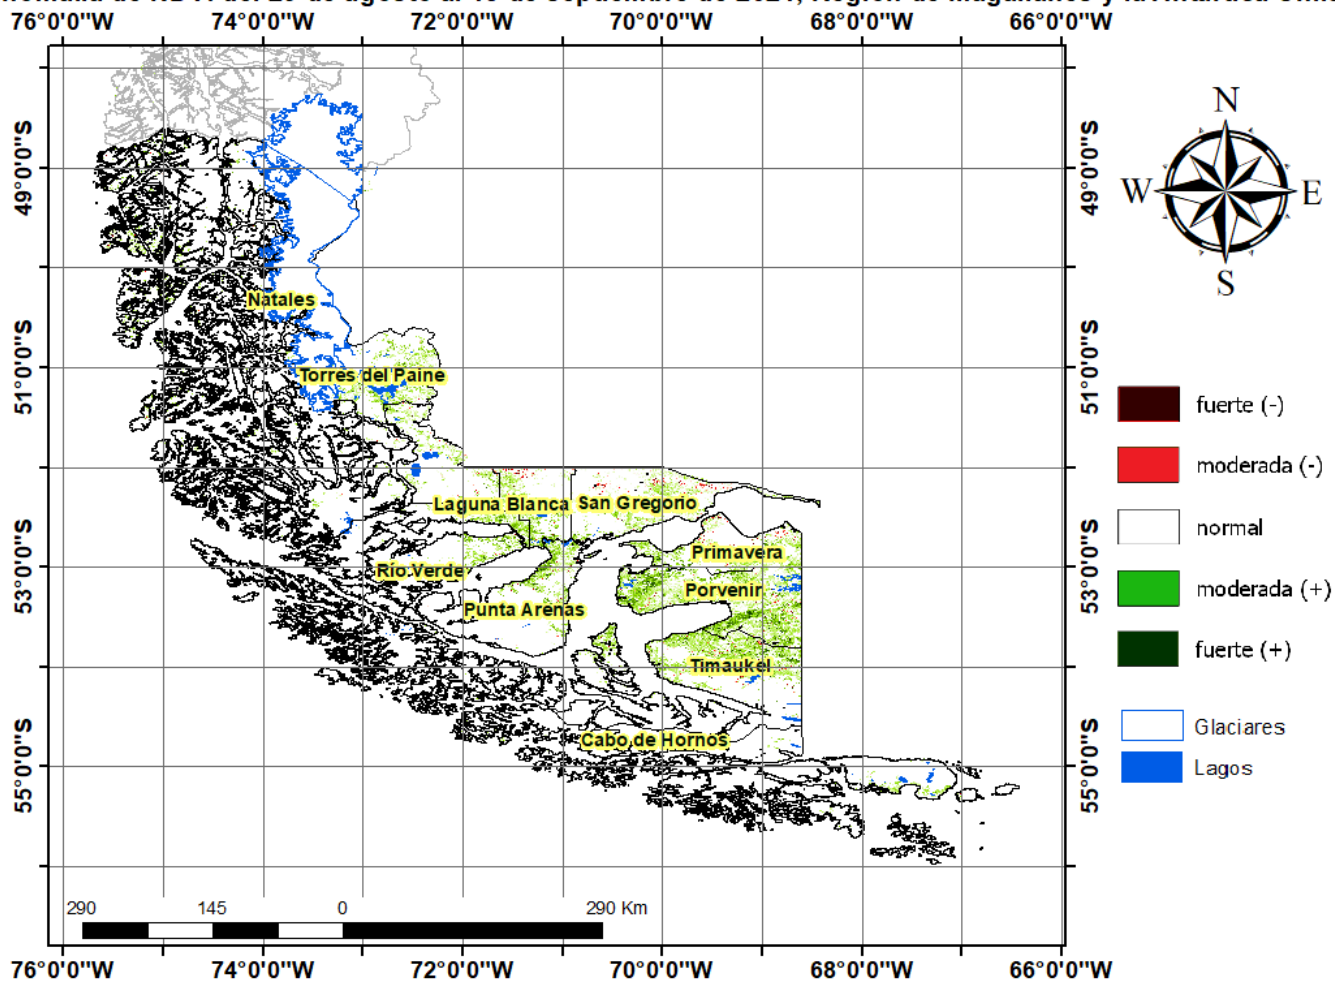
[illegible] de NDVI del 29 de agosto al 13 de septiembre de 2021, Región de Magallanes y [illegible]

76°0'0"W 74°0'0"W 72°0'0"W 70°0'0"W 68°0'0"W 66°0'0"W

49°0'0"S
51°0'0"S
53°0'0"S
55°0'0"S

49°0'0"S
51°0'0"S
53°0'0"S
55°0'0"S

N
W E
S

Natales
Torres del Paine
Laguna Blanca
San Gregorio
Primavera
Río Verde
Porvenir
Punta Arenas
Timaukel
Cabo de Hornos

fuerte (-)
moderada (-)
normal
moderada (+)
fuerte (+)

Glaciares
Lagos

290 145 0 290 Km

76°0'0"W 74°0'0"W 72°0'0"W 70°0'0"W 68°0'0"W 66°0'0"W